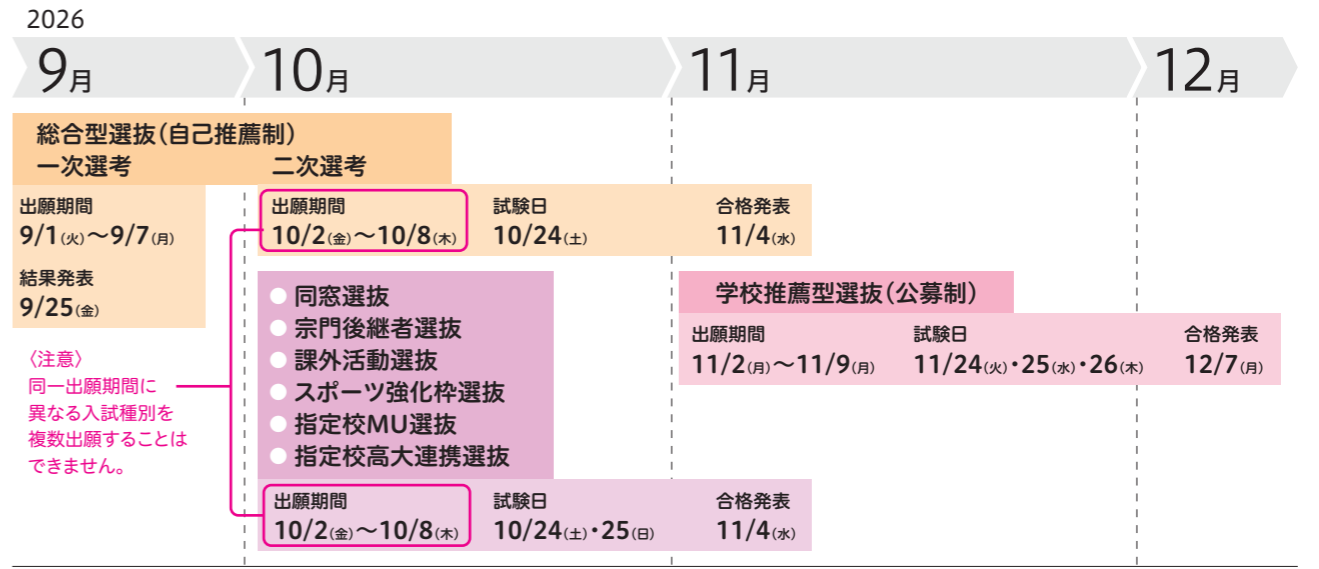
2026

9月

10月

11月

12月

総合型選抜(自己推薦制)
一次選考

二次選考

出願期間
9/1(火)〜9/7(月)

結果発表
9/25(金)

出願期間
10/2(金)〜10/8(木)

試験日
10/24(土)

合格発表
11/4(水)

〈注意〉
同一出願期間に異なる入試種別を複数出願することはできません。

● 同窓選抜
● 宗門後継者選抜
● 課外活動選抜
● スポーツ強化枠選抜
● 指定校MU選抜
● 指定校高大連携選抜

出願期間
10/2(金)〜10/8(木)

試験日
10/24(土)・25(日)

合格発表
11/4(水)

学校推薦型選抜(公募制)

出願期間
11/2(月)〜11/9(月)

試験日
11/24(火)・25(水)・26(木)

合格発表
12/7(月)